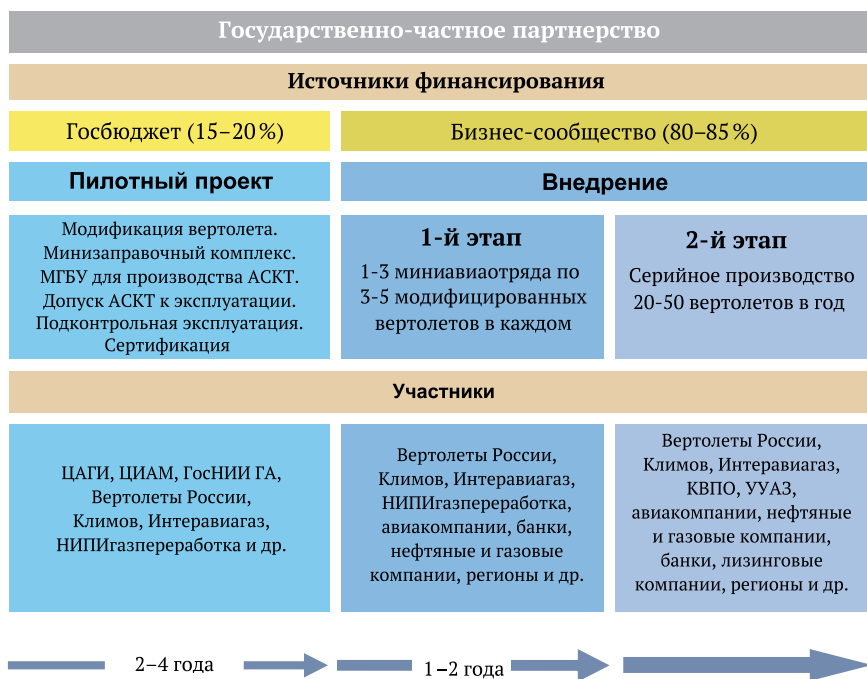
Государственно-частное партнерство

Источники финансирования

Госбюджет (15–20%)

Бизнес-сообщество (80–85%)

Пилотный проект

Внедрение

Модификация вертолета. Минизаправочный комплекс. МГБУ для производства АСКТ. Допуск АСКТ к эксплуатации. Подконтрольная эксплуатация. Сертификация

1-й этап

1-3 миниавиаотряда по 3-5 модифицированных вертолетов в каждом

2-й этап

Серийное производство 20-50 вертолетов в год

Участники

ЦАГИ, ЦИАМ, ГосНИИ ГА, Вертолеты России, Климов, Интеравиагаз, НИПИгазпереработка и др.

Вертолеты России, Климов, Интеравиагаз, НИПИгазпереработка, авиакомпании, банки, нефтяные и газовые компании, регионы и др.

Вертолеты России, Климов, Интеравиагаз, КВПО, УУАЗ, авиакомпании, нефтяные и газовые компании, банки, лизинговые компании, регионы и др.

2–4 года

1–2 года